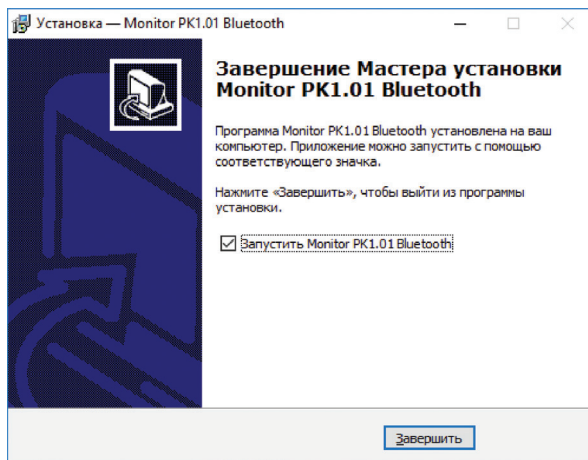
Установка — Monitor PK1.01 Bluetooth

Завершение Мастера установки Monitor PK1.01 Bluetooth

Программа Monitor PK1.01 Bluetooth установлена на ваш компьютер. Приложение можно запустить с помощью соответствующего значка.

Нажмите «Завершить», чтобы выйти из программы установки.

☑ Запустить Monitor PK1.01 Bluetooth

Завершить